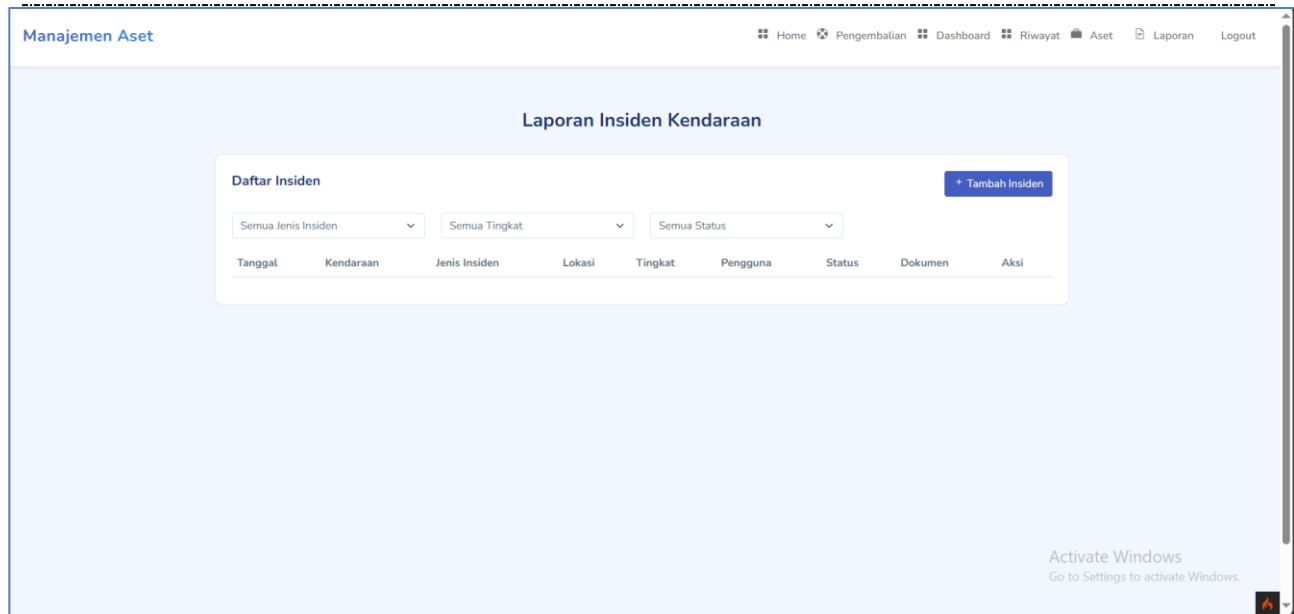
Manajemen Aset

Home Pengembalian Dashboard Riwayat Aset Laporan Logout

Laporan Insiden Kendaraan

Daftar Insiden

+ Tambah Insiden

Semua Jenis Insiden

Semua Tingkat

Semua Status

| Tanggal | Kendaraan | Jenis Insiden | Lokasi | Tingkat | Pengguna | Status | Dokumen | Aksi |
|---|---|---|---|---|---|---|---|---|

Activate Windows
Go to Settings to activate Windows.